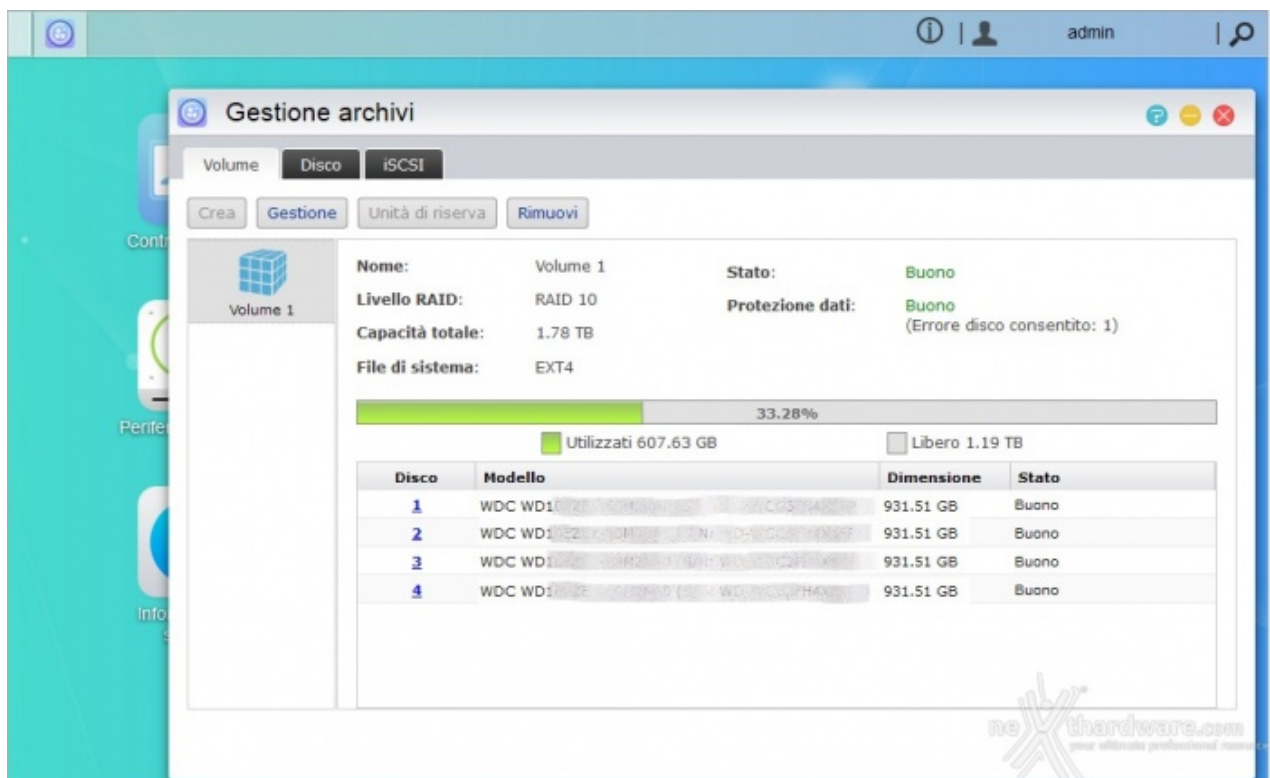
admin

Gestione archivi

Volume | Disco | iSCSI

Crea | Gestione | Unità di riserva | Rimuovi

Cont

Perife

Info

Volume 1

Nome: Volume 1
Livello RAID: RAID 10
Capacità totale: 1.78 TB
File di sistema: EXT4

Stato: Buono
Protezione dati: Buono
(Errore disco consentito: 1)

33.28%

Utilizzati 607.63 GB
Libero 1.19 TB

| Disco | Modello | Dimensione | Stato |
|---|---|---|---|
| 1 | WDC WD1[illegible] | 931.51 GB | Buono |
| 2 | WDC WD1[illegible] | 931.51 GB | Buono |
| 3 | WDC WD1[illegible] | 931.51 GB | Buono |
| 4 | WDC WD1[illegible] | 931.51 GB | Buono |

nexthardware.com
your ultimate professional resource